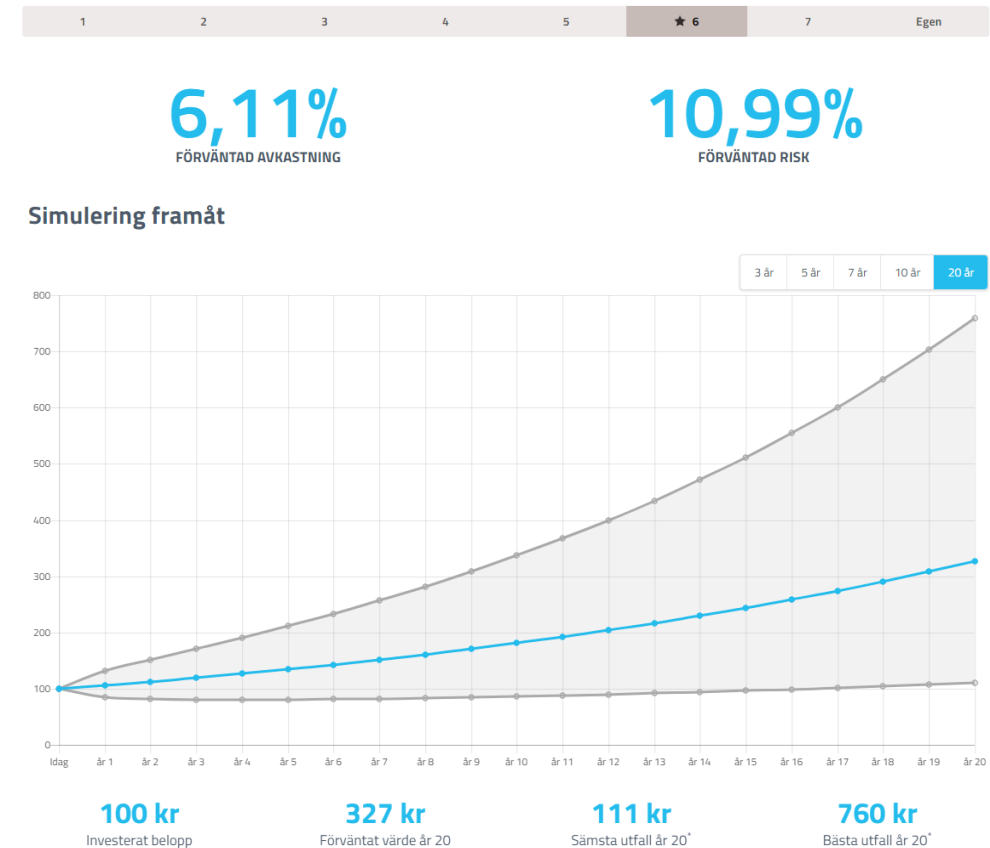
1 2 3 4 5 ★ 6 7 Egen

6,11%
FÖRVÄNTAD AVKASTNING

10,99%
FÖRVÄNTAD RISK

Simulering framåt

3 år 5 år 7 år 10 år 20 år

800
700
600
500
400
300
200
100
0

Idag år 1 år 2 år 3 år 4 år 5 år 6 år 7 år 8 år 9 år 10 år 11 år 12 år 13 år 14 år 15 år 16 år 17 år 18 år 19 år 20

100 kr
Investerat belopp

327 kr
Förväntat värde år 20

111 kr
Sämsta utfall år 20*

760 kr
Bästa utfall år 20*